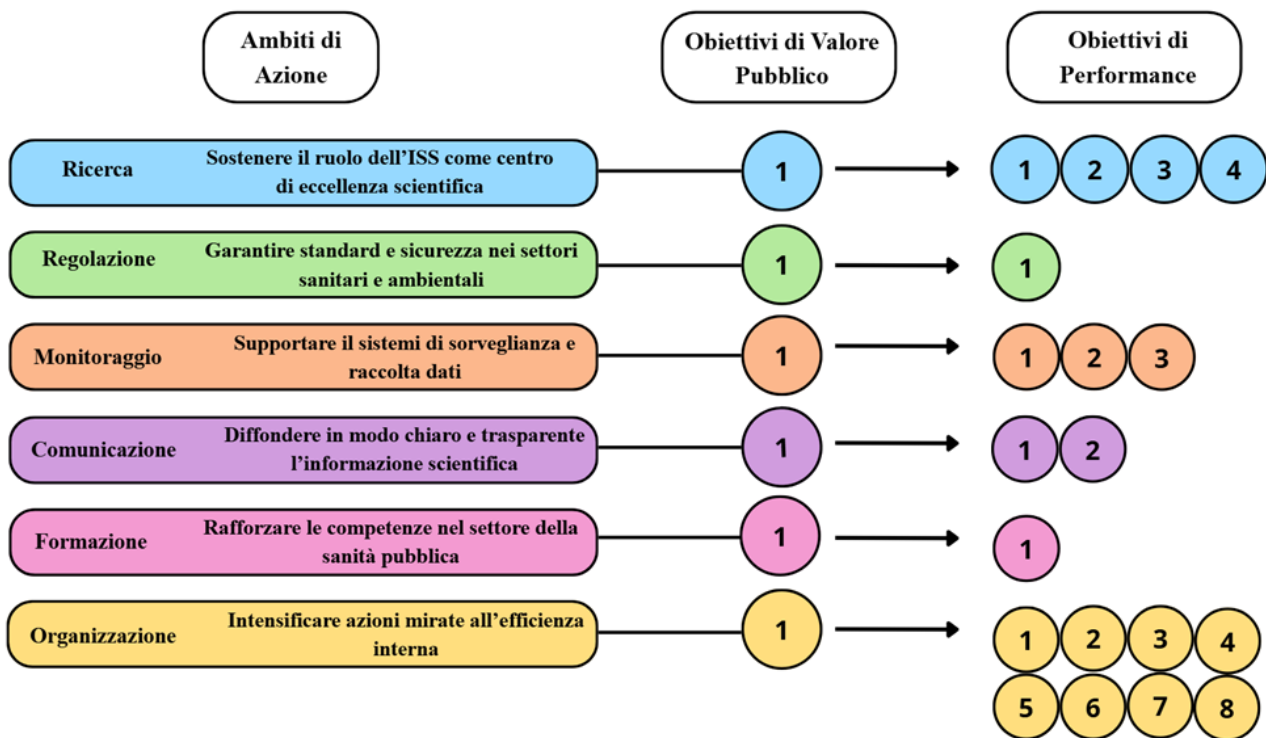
Ambiti di Azione

Obiettivi di Valore Pubblico

Obiettivi di Performance

Ricerca
Sostenere il ruolo dell'ISS come centro di eccellenza scientifica
1
1 2 3 4

Regolazione
Garantire standard e sicurezza nei settori sanitari e ambientali
1
1

Monitoraggio
Supportare il sistemi di sorveglianza e raccolta dati
1
1 2 3

Comunicazione
Diffondere in modo chiaro e trasparente l'informazione scientifica
1
1 2

Formazione
Rafforzare le competenze nel settore della sanità pubblica
1
1

Organizzazione
Intensificare azioni mirate all'efficienza interna
1
1 2 3 4
5 6 7 8